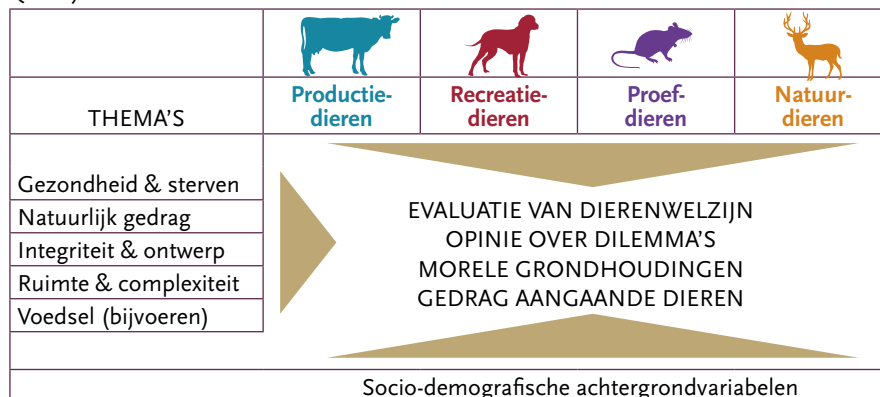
| THEMA'S | Productiedieren | Recreatiedieren | Proefdieren | Natuurdieren |
|---|---|---|---|---|

Gezondheid & sterven
Natuurlijk gedrag
Integriteit & ontwerp
Ruimte & complexiteit
Voedsel (bijvoeren)

EVALUATIE VAN DIERENWELZIJN
OPINIE OVER DILEMMA'S
MORELE GRONDHOUDINGEN
GEDRAG AANGAANDE DIEREN

Socio-demografische achtergrondvariabelen